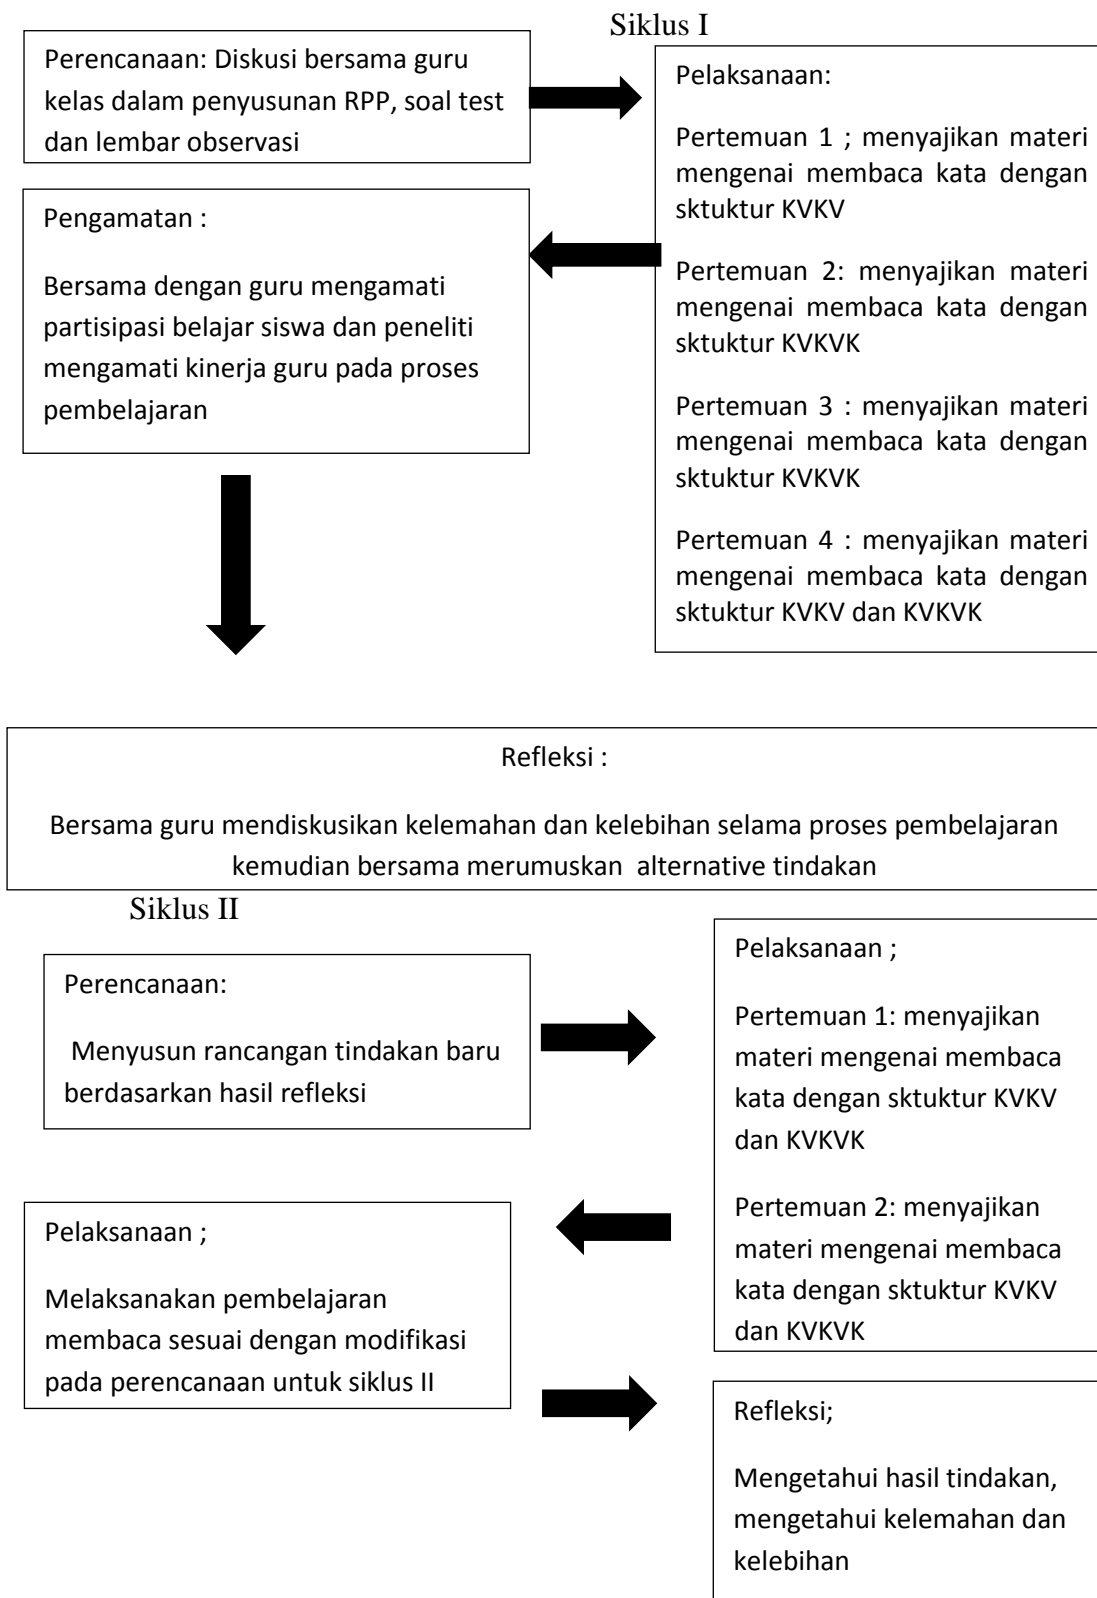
Siklus I

Perencanaan: Diskusi bersama guru kelas dalam penyusunan RPP, soal test dan lembar observasi

Pelaksanaan:

Pertemuan 1 ; menyajikan materi mengenai membaca kata dengan sktuktur KVKV

Pertemuan 2: menyajikan materi mengenai membaca kata dengan sktuktur KVKVK

Pertemuan 3 : menyajikan materi mengenai membaca kata dengan sktuktur KVKVK

Pertemuan 4 : menyajikan materi mengenai membaca kata dengan sktuktur KVKV dan KVKVK

Pengamatan :

Bersama dengan guru mengamati partisipasi belajar siswa dan peneliti mengamati kinerja guru pada proses pembelajaran

Refleksi :

Bersama guru mendiskusikan kelemahan dan kelebihan selama proses pembelajaran kemudian bersama merumuskan alternative tindakan

Siklus II

Perencanaan:

Menyusun rancangan tindakan baru berdasarkan hasil refleksi

Pelaksanaan ;

Pertemuan 1: menyajikan materi mengenai membaca kata dengan sktuktur KVKV dan KVKVK

Pertemuan 2: menyajikan materi mengenai membaca kata dengan sktuktur KVKV dan KVKVK

Pelaksanaan ;

Melaksanakan pembelajaran membaca sesuai dengan modifikasi pada perencanaan untuk siklus II

Refleksi;

Mengetahui hasil tindakan, mengetahui kelemahan dan kelebihan